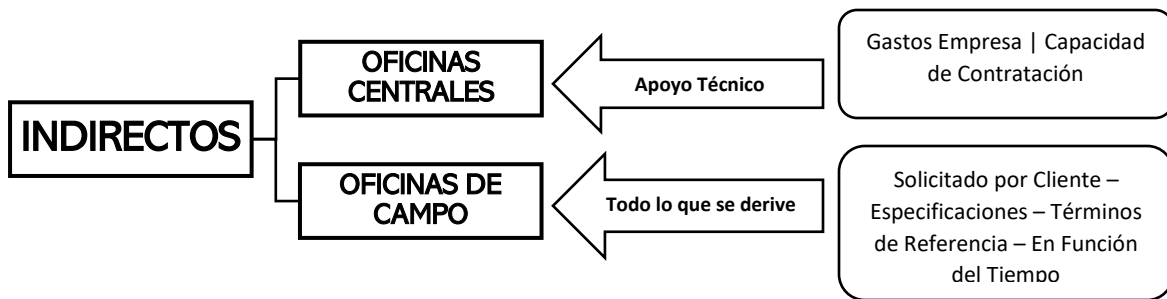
INDIRECTOS

OFICINAS CENTRALES

Apoyo Técnico

Gastos Empresa | Capacidad de Contratación

OFICINAS DE CAMPO

Todo lo que se derive

Solicitado por Cliente – Especificaciones – Términos de Referencia – En Función del Tiempo